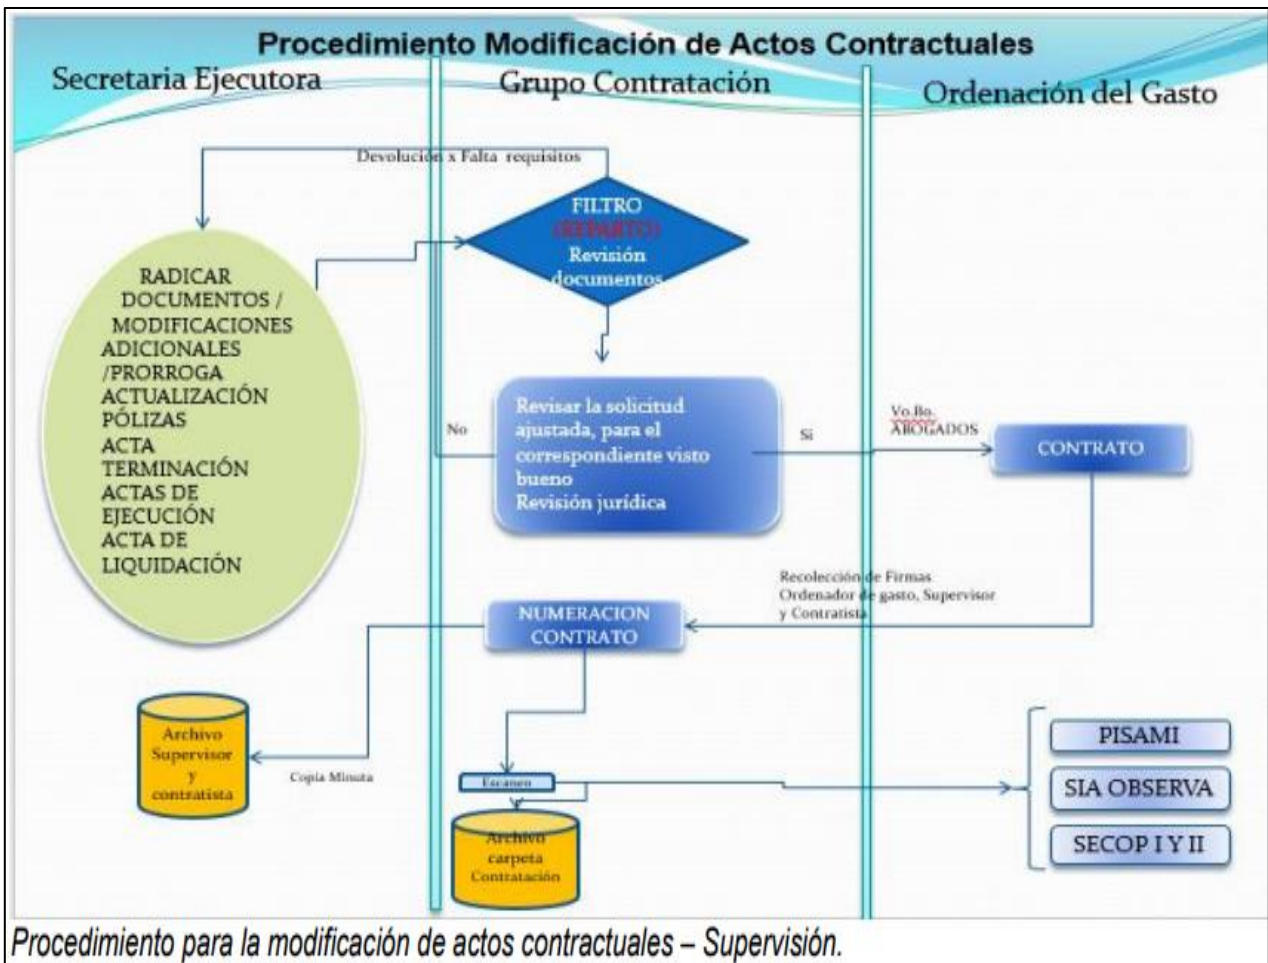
Procedimiento Modificación de Actos Contractuales

Secretaria Ejecutora

Grupo Contratación

Ordenación del Gasto

Devolución x Falta requisitos

FILTRO
(REPARTO)
Revisión documentos

RADICAR DOCUMENTOS / MODIFICACIONES ADICIONALES /PRORROGA ACTUALIZACIÓN PÓLIZAS ACTA TERMINACIÓN ACTAS DE EJECUCIÓN ACTA DE LIQUIDACIÓN

No

Revisar la solicitud ajustada, para el correspondiente visto bueno
Revisión jurídica

Si

Vo.Bo. ABOGADOS

CONTRATO

Recolección de Firmas Ordenador de gasto, Supervisor y Contratista

NUMERACION CONTRATO

Archivo Supervisor y contratista

Copia Minuta

Escaneo

Archivo carpeta Contratación

PISAMI

SIA OBSERVA

SECOP I Y II

Procedimiento para la modificación de actos contractuales – Supervisión.